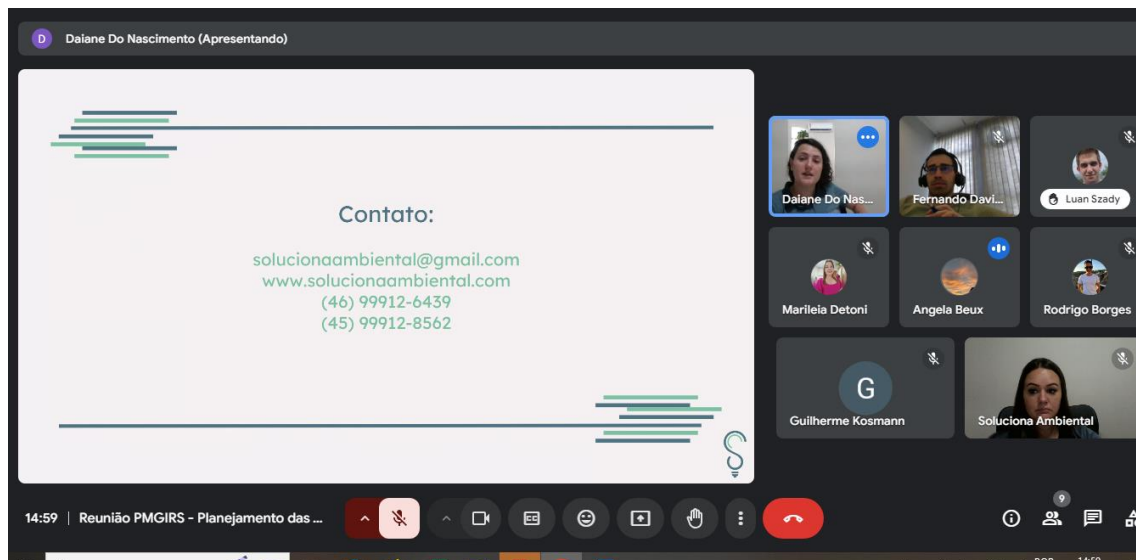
D Daiane Do Nascimento (Apresentando)

Contato:

solucionaambiental@gmail.com
www.solucionaambiental.com
(46) 99912-6439
(45) 99912-8562

Daiane Do Nas...
Fernando Davi...
Luan Szady
Marileia Detoni
Angela Beux
Rodrigo Borges
G
Guilherme Kosmann
Soluciona Ambiental

14:59 | Reunião PMGIRS - Planejamento das ...

9